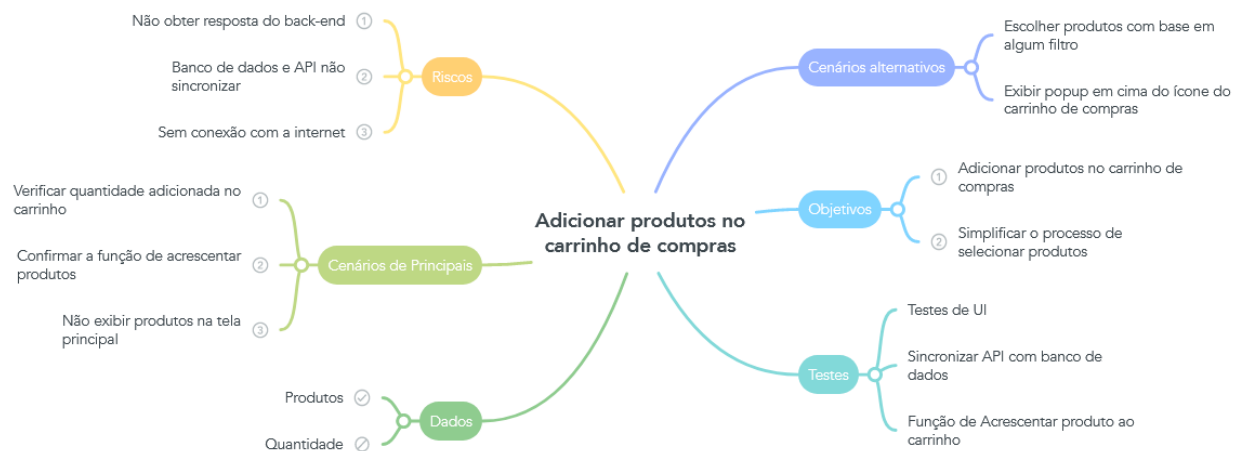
Adicionar produtos no carrinho de compras

Riscos

Não obter resposta do back-end ①

Banco de dados e API não sincronizar ②

Sem conexão com a internet ③

Cenários de Principais

Verificar quantidade adicionada no carrinho ①

Confirmar a função de acrescentar produtos ②

Não exibir produtos na tela principal ③

Dados

Produtos

Quantidade

Cenários alternativos

Escolher produtos com base em algum filtro

Exibir popup em cima do ícone do carrinho de compras

Objetivos

① Adicionar produtos no carrinho de compras

② Simplificar o processo de selecionar produtos

Testes

Testes de UI

Sincronizar API com banco de dados

Função de Acrescentar produto ao carrinho